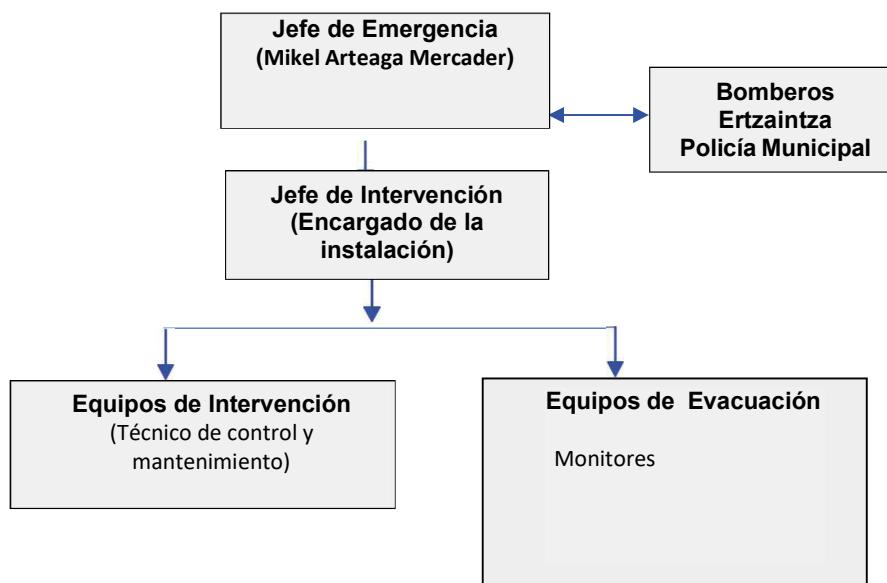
Jefe de Emergencia
(Mikel Arteaga Mercader)

Bomberos
Ertzaintza
Policía Municipal

Jefe de Intervención
(Encargado de la instalación)

Equipos de Intervención
(Técnico de control y mantenimiento)

Equipos de Evacuación

Monitores